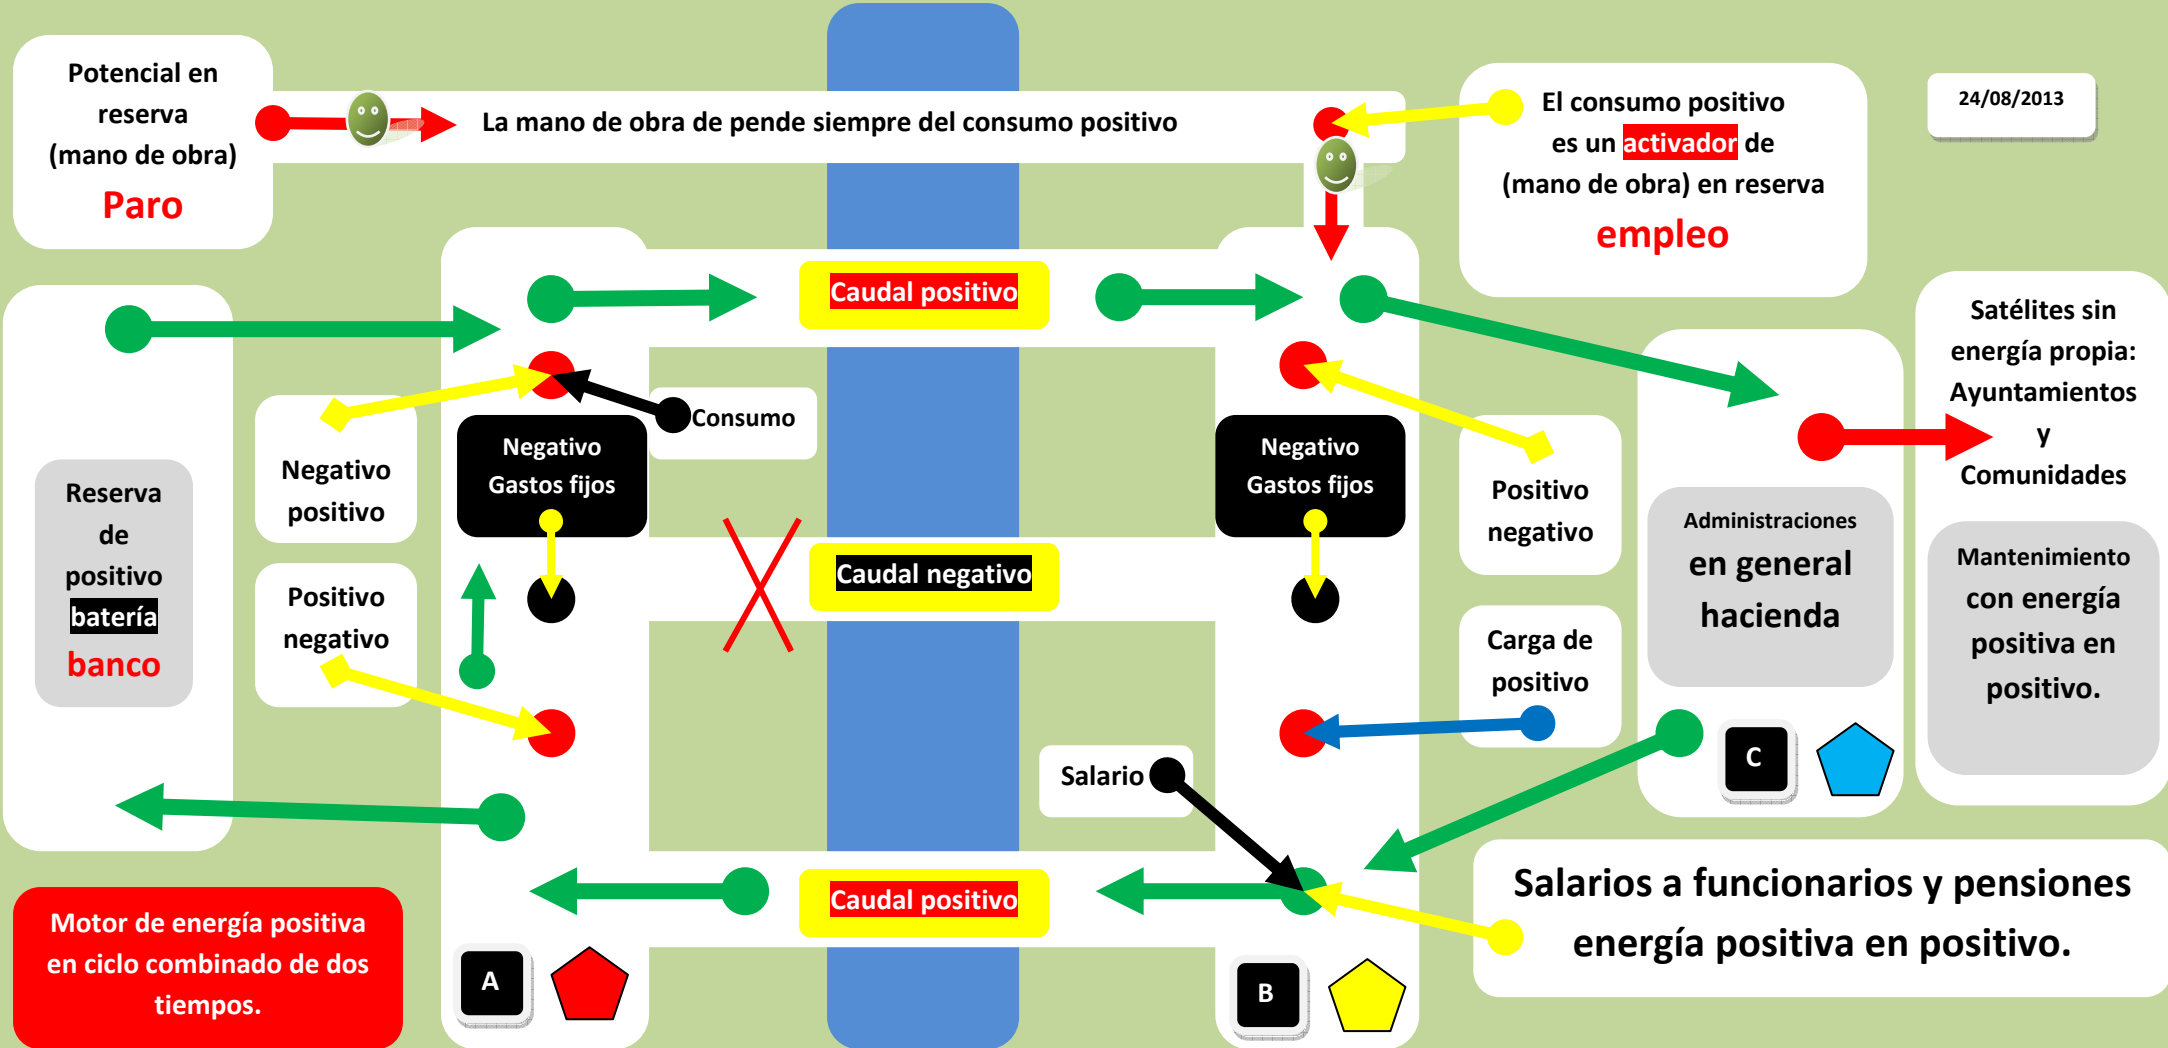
Potencial en reserva (mano de obra)
Paro

La mano de obra de pende siempre del consumo positivo

El consumo positivo es un activador de (mano de obra) en reserva
empleo

24/08/2013

Caudal positivo

Satélites sin energía propia: Ayuntamientos y Comunidades

Negativo positivo

Consumo

Negativo Gastos fijos

Negativo Gastos fijos

Positivo negativo

Reserva de positivo batería banco

Caudal negativo

Administraciones en general hacienda

Mantenimiento con energía positiva en positivo.

Positivo negativo

Carga de positivo

C

Salario

Caudal positivo

Salarios a funcionarios y pensiones energía positiva en positivo.

Motor de energía positiva en ciclo combinado de dos tiempos.

A

B